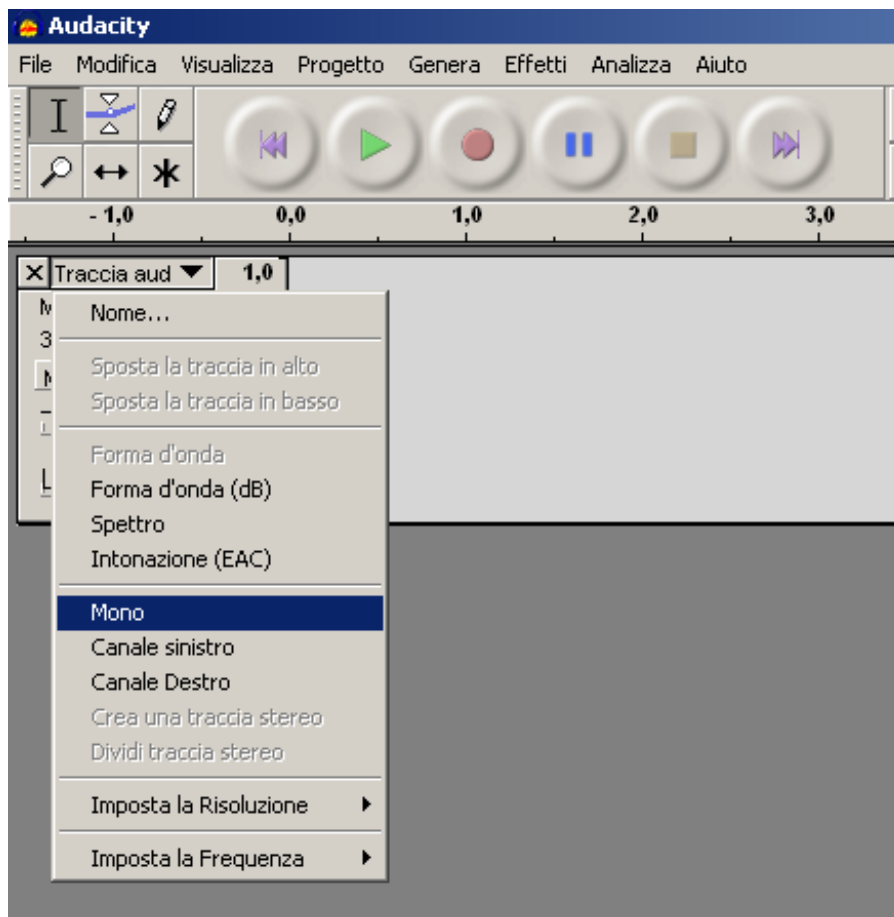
Audacity

File Modifica Visualizza Progetto Genera Effetti Analizza Aiuto

- 1,0 0,0 1,0 2,0 3,0

Traccia aud 1,0

M
3
M

Nome...

Sposta la traccia in alto
Sposta la traccia in basso

Forma d'onda
Forma d'onda (dB)
Spettro
Intonazione (EAC)

Mono
Canale sinistro
Canale Destro
Crea una traccia stereo
Dividi traccia stereo

Imposta la Risoluzione

Imposta la Frequenza